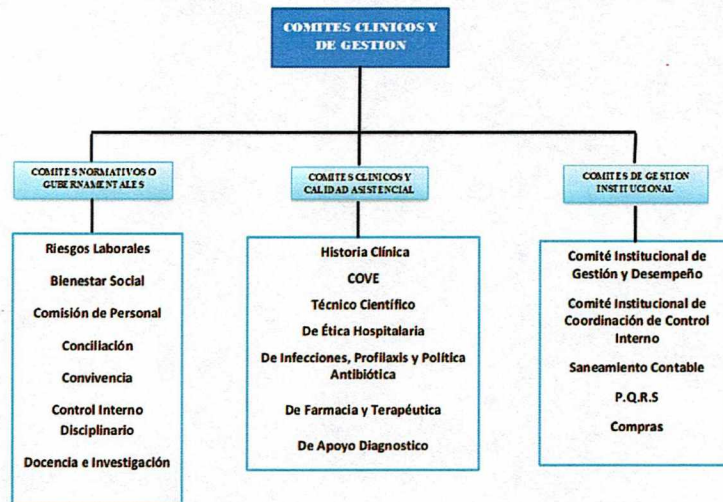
COMITES CLINICOS Y DE GESTION

COMITES NORMATIVOS O GUBERNAMENTALES

Riesgos Laborales

Bienestar Social

Comisión de Personal

Conciliación

Convivencia

Control Interno Disciplinario

Docencia e Investigación

COMITES CLINICOS Y CALIDAD ASISTENCIAL

Historia Clínica

COVE

Técnico Científico

De Ética Hospitalaria

De Infecciones, Profilaxis y Política Antibiótica

De Farmacia y Terapéutica

De Apoyo Diagnostico

COMITES DE GESTION INSTITUCIONAL

Comité Institucional de Gestión y Desempeño

Comité Institucional de Coordinación de Control Interno

Saneamiento Contable

P.Q.R.S

Compras